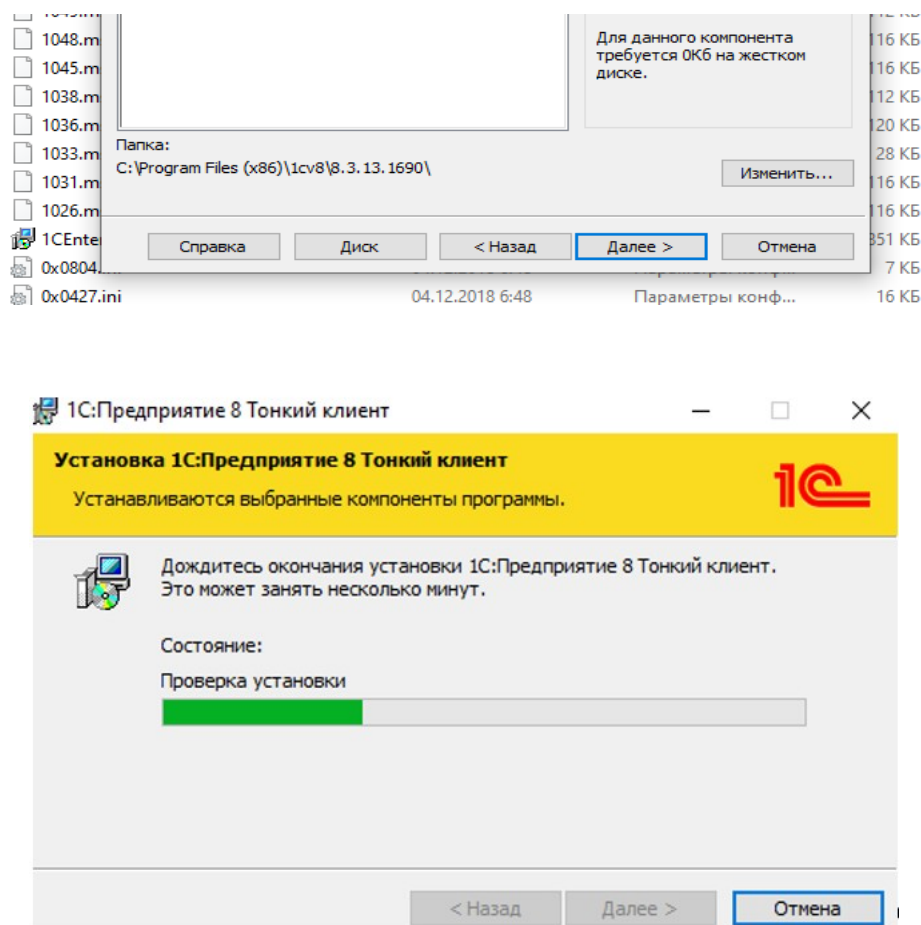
1048.m
1045.m
1038.m
1036.m
1033.m
1031.m
1026.m
1CEnte
0x0804
0x0427.ini

Для данного компонента требуется 0Кб на жестком диске.

Папка:
C:\Program Files (x86)\1cv8\8.3.13.1690\

Изменить...

Справка
Диск
< Назад
Далее >
Отмена

04.12.2018 6:48
Параметры конф...

116 КБ
116 КБ
112 КБ
120 КБ
28 КБ
116 КБ
116 КБ
351 КБ
7 КБ
16 КБ

1С:Предприятие 8 Тонкий клиент

Установка 1С:Предприятие 8 Тонкий клиент

Устанавливаются выбранные компоненты программы.

1С

Дождитесь окончания установки 1С:Предприятие 8 Тонкий клиент. Это может занять несколько минут.

Состояние:

Проверка установки

< Назад
Далее >
Отмена